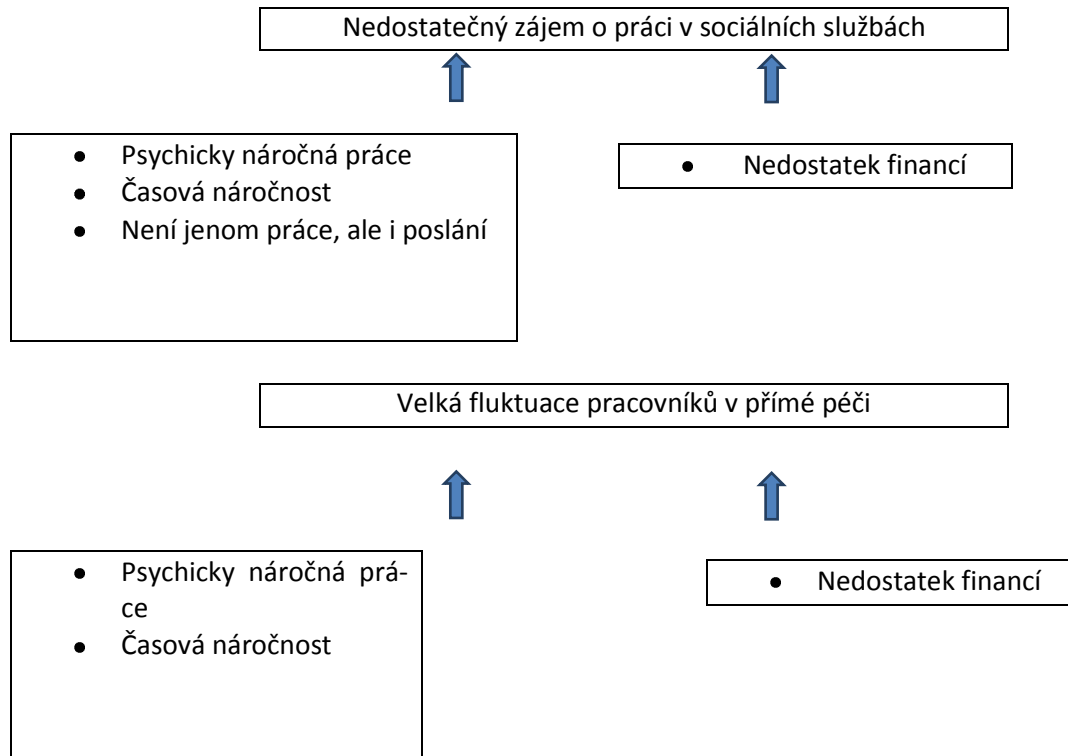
Nedostatečný zájem o práci v sociálních službách

- Psychicky náročná práce
- Časová náročnost
- Není jenom práce, ale i poslání

- Nedostatek financí

Velká fluktuace pracovníků v přímé péči

- Psychicky náročná práce
- Časová náročnost

- Nedostatek financí